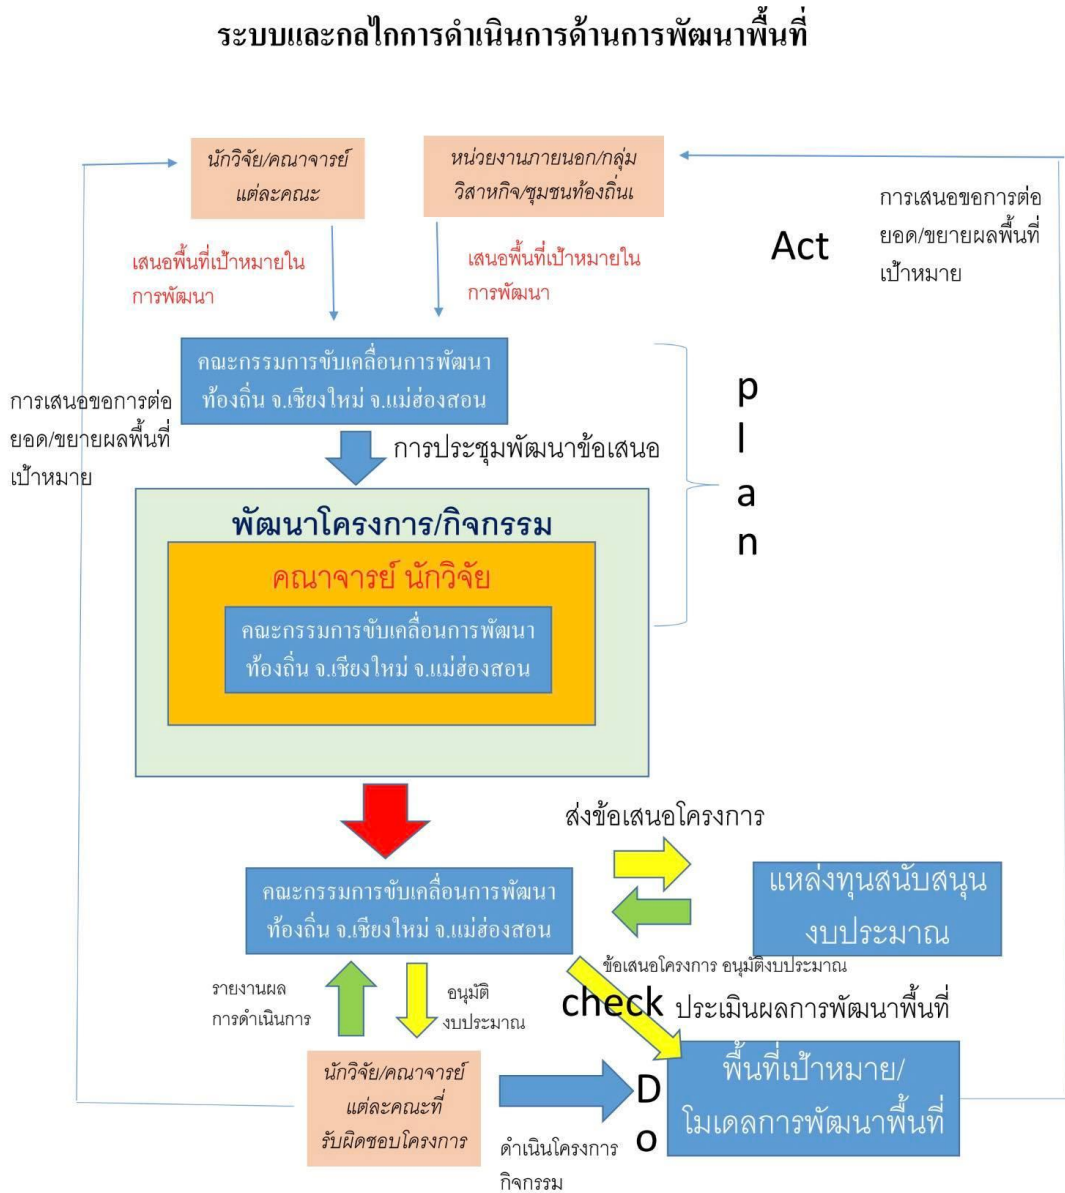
ระบบและกลไกการดำเนินการด้านการพัฒนาพื้นที่

นักวิจัย/คณาจารย์แต่ละคณะ

หน่วยงานภายนอก/กลุ่มวิสาหกิจ/ชุมชนท้องถิ่นเ

การเสนอขอการต่อยอด/ขยายผลพื้นที่เป้าหมาย

Act

เสนอพื้นที่เป้าหมายในการพัฒนา

เสนอพื้นที่เป้าหมายในการพัฒนา

คณะกรรมการขับเคลื่อนการพัฒนาท้องถิ่น จ.เชียงใหม่ จ.แม่ฮ่องสอน

การเสนอขอการต่อยอด/ขยายผลพื้นที่เป้าหมาย

p
l
a
n

การประชุมพัฒนาข้อเสนอ

พัฒนาโครงการ/กิจกรรม

คณาจารย์ นักวิจัย

คณะกรรมการขับเคลื่อนการพัฒนาท้องถิ่น จ.เชียงใหม่ จ.แม่ฮ่องสอน

ส่งข้อเสนอโครงการ

คณะกรรมการขับเคลื่อนการพัฒนาท้องถิ่น จ.เชียงใหม่ จ.แม่ฮ่องสอน

แหล่งทุนสนับสนุนงบประมาณ

ข้อเสนอโครงการ อนุมัติงบประมาณ

รายงานผลการดำเนินการ

อนุมัติงบประมาณ

check ประเมินผลการพัฒนาพื้นที่

นักวิจัย/คณาจารย์แต่ละคณะที่รับผิดชอบโครงการ

D
o

พื้นที่เป้าหมาย/โมเดลการพัฒนาพื้นที่

ดำเนินโครงการกิจกรรม